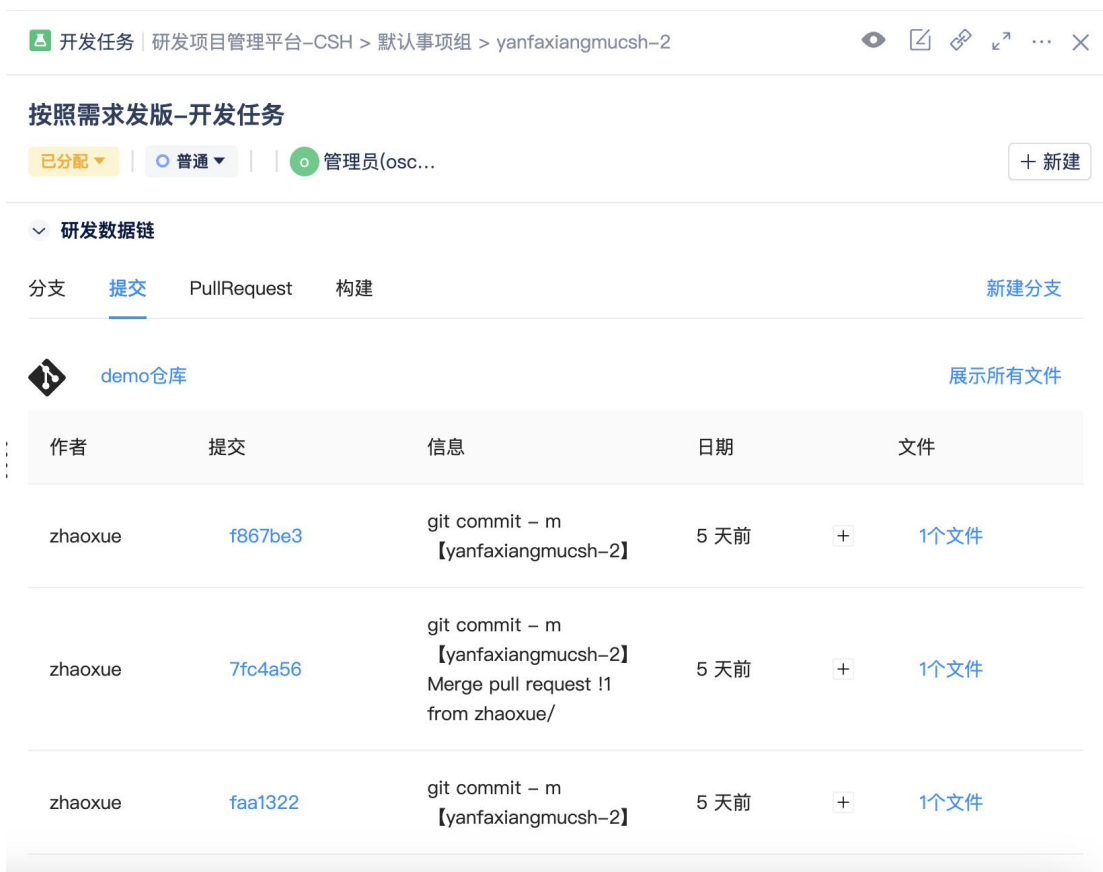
开发任务 | 研发项目管理平台-CSH > 默认事项组 > yanfaxiangmucsh-2

按照需求发版-开发任务

已分配 | 普通 | o 管理员(osc...

+ 新建

研发数据链

分支 提交 PullRequest 构建 新建分支

demo仓库 展示所有文件

| 作者 | 提交 | 信息 | 日期 | | 文件 |
|---|---|---|---|---|---|
| zhaoxue | f867be3 | git commit – m 【yanfaxiangmucsh-2】 | 5 天前 | + | 1个文件 |
| zhaoxue | 7fc4a56 | git commit – m 【yanfaxiangmucsh-2】 Merge pull request !1 from zhaoxue/ | 5 天前 | + | 1个文件 |
| zhaoxue | faa1322 | git commit – m 【yanfaxiangmucsh-2】 | 5 天前 | + | 1个文件 |